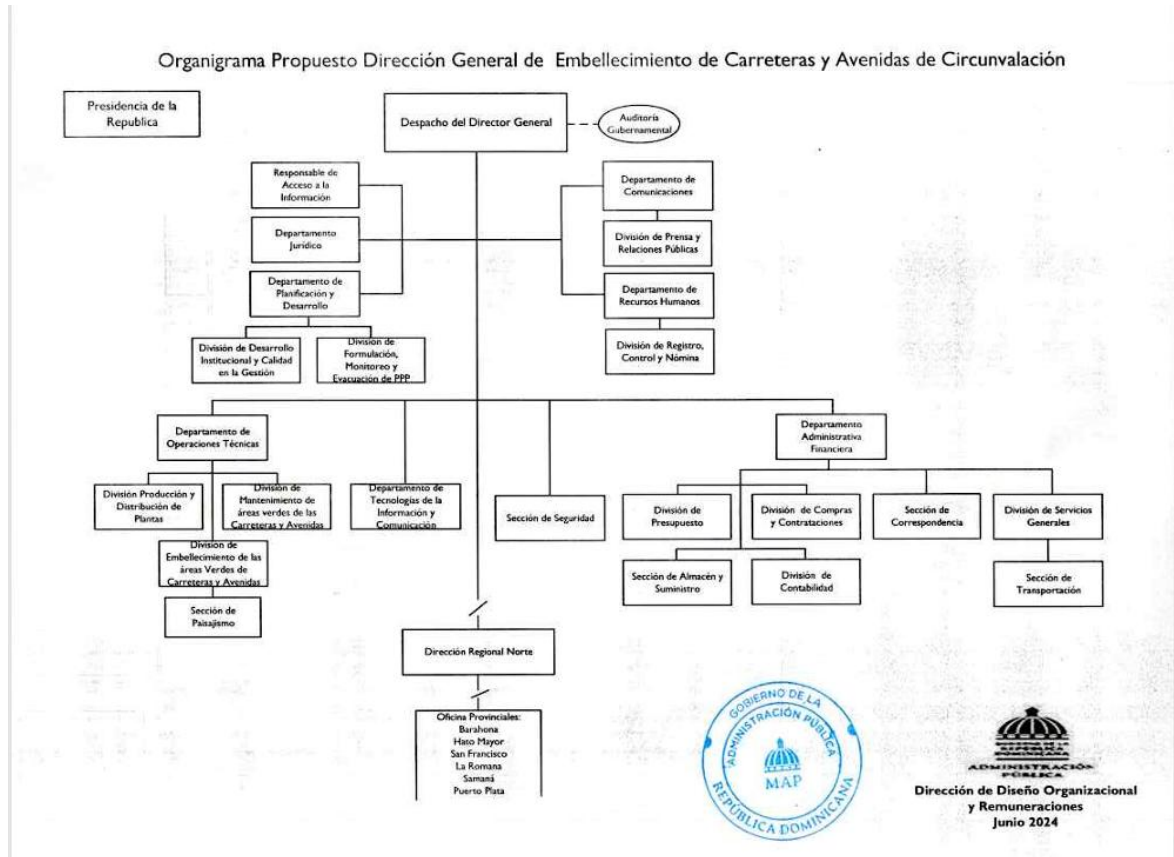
Organigrama Propuesto Dirección General de Embellecimiento de Carreteras y Avenidas de Circunvalación

Presidencia de la Republica

Despacho del Director General

Auditoría Gubernamental

Responsable de Acceso a la Información

Departamento Jurídico

Departamento de Planificación y Desarrollo

División de Desarrollo Institucional y Calidad en la Gestión

Division de Formulación, Monitoreo y Evacuación de PPP

Departamento de Comunicaciones

División de Prensa y Relaciones Públicas

Departamento de Recursos Humanos

División de Registro, Control y Nómina

Departamento de Operaciones Técnicas

División Producción y Distribución de Plantas

Division de Mantenimiento de áreas verdes de las Carreteras y Avenidas

Division de Embellecimiento de las áreas Verdes de Carreteras y Avenidas

Sección de Paisajismo

Departamento de Tecnologías de la Información y Comunicación

Sección de Seguridad

Departamento Administrativa Financiera

División de Presupuesto

División de Compras y Contrataciones

Sección de Correspondencia

División de Servicios Generales

Sección de Almacén y Suministro

División de Contabilidad

Sección de Transportación

Dirección Regional Norte

Oficina Provinciales:
Barahona
Hato Mayor
San Francisco
La Romana
Samaná
Puerto Plata

GOBIERNO DE LA ADMINISTRACIÓN PÚBLICA
MAP
REPÚBLICA DOMINICANA

ADMINISTRACIÓN PÚBLICA

Dirección de Diseño Organizacional y Remuneraciones
Junio 2024